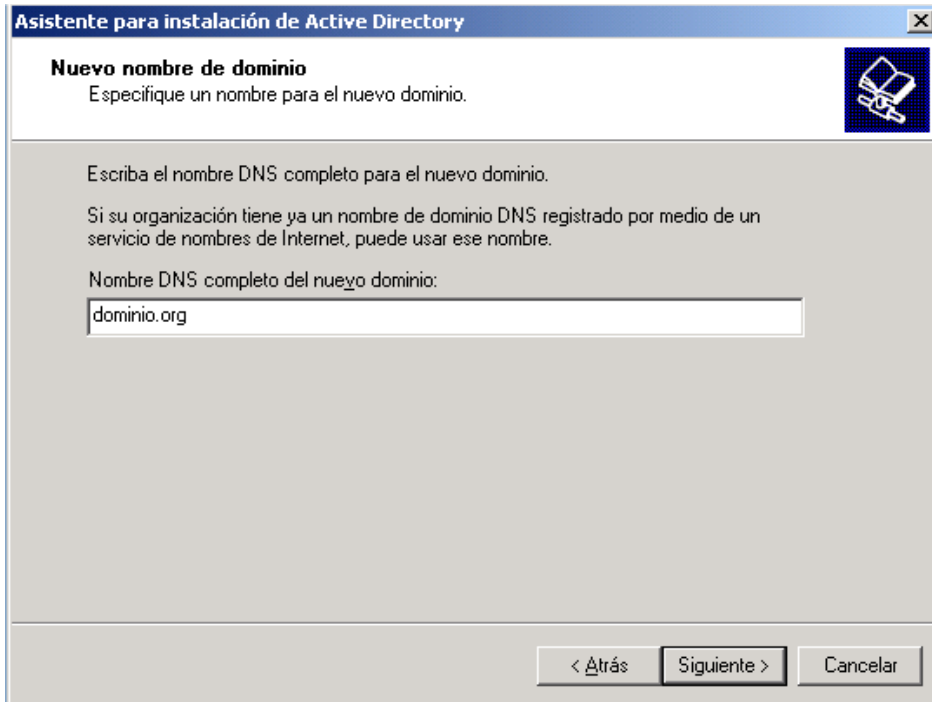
Asistente para instalación de Active Directory

Nuevo nombre de dominio
Especifique un nombre para el nuevo dominio.

Escriba el nombre DNS completo para el nuevo dominio.

Si su organización tiene ya un nombre de dominio DNS registrado por medio de un servicio de nombres de Internet, puede usar ese nombre.

Nombre DNS completo del nuevo dominio:

dominio.org

< Atrás

Siguiente >

Cancelar